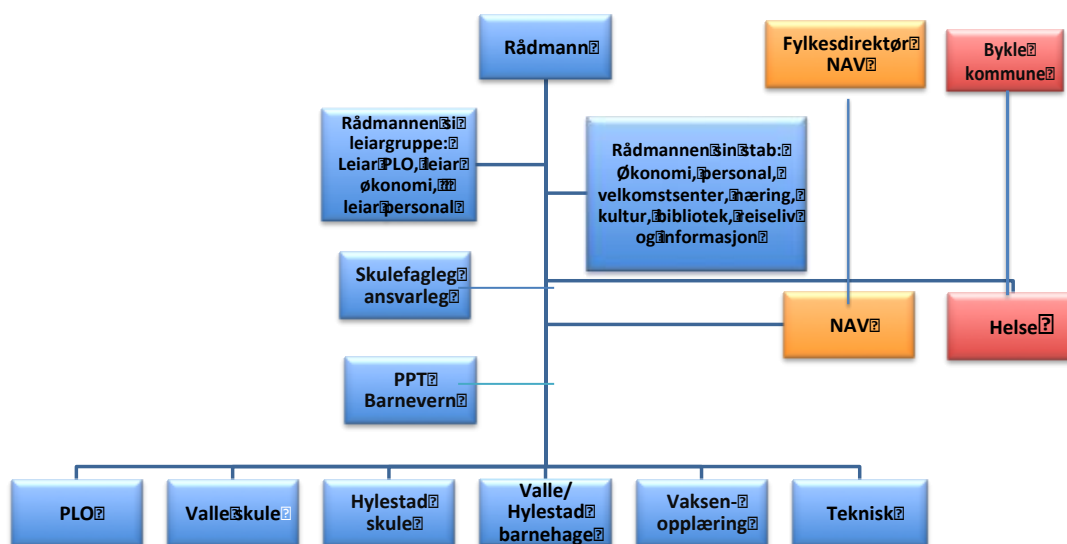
Rådmann

Fylkesdirektør NAV

Bykle kommune

Rådmannen si leiargruppe: Leiar PLO, leiar økonomi, leiar personal

Rådmannen sin stab: Økonomi, personal, velkomstsenter, næring, kultur, bibliotek, reiseliv og informasjon

Skulefagleg ansvarleg

NAV

Helse

PPT Barnevern

PLO

Valle skule

Hylestad skule

Valle/ Hylestad barnehage

Vaksen-opplæring

Teknisk